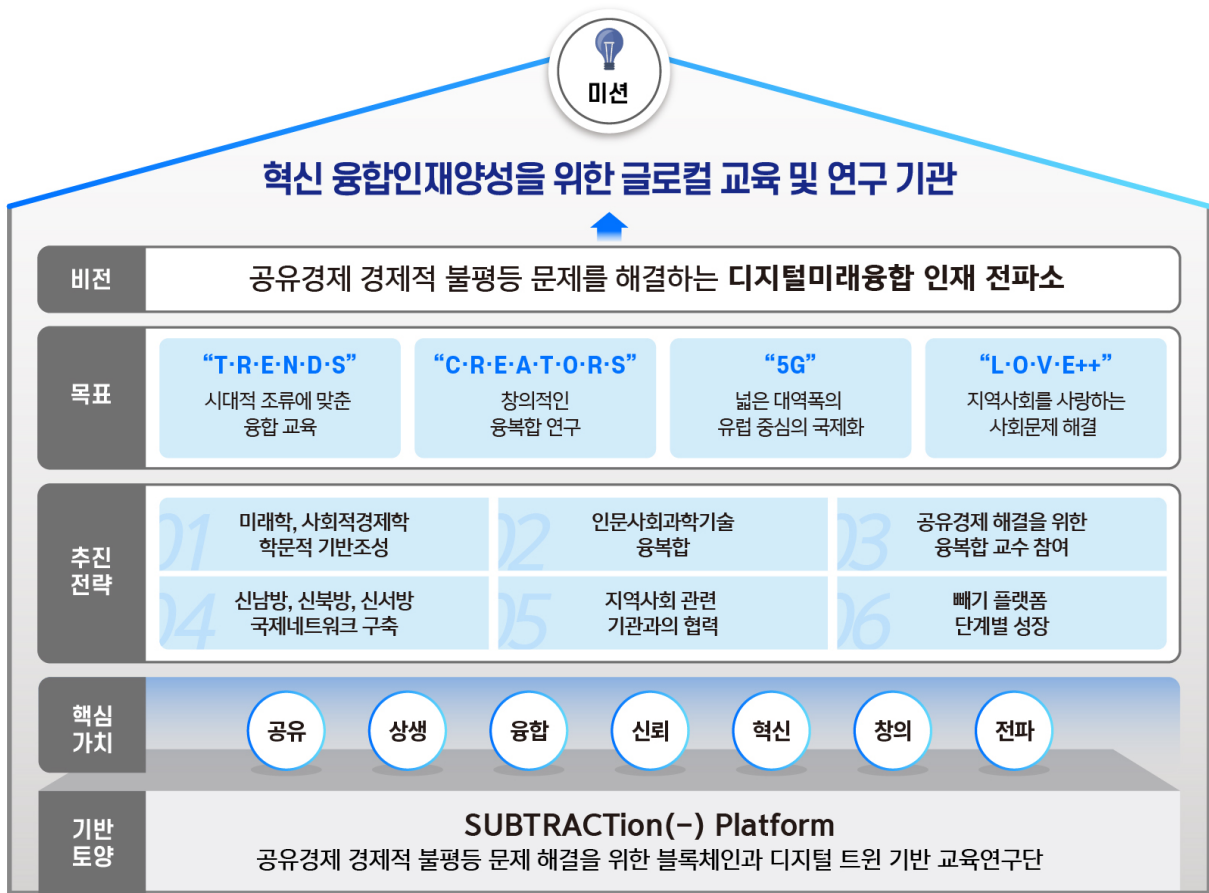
미션

혁신 융합인재양성을 위한 글로컬 교육 및 연구 기관

비전

공유경제 경제적 불평등 문제를 해결하는 디지털미래융합 인재 전파소

목표

“T·R·E·N·D·S”
시대적 조류에 맞춘 융합 교육

“C·R·E·A·T·O·R·S”
창의적인 융복합 연구

“5G”
넓은 대역폭의 유럽 중심의 국제화

“L·O·V·E++”
지역사회를 사랑하는 사회문제 해결

추진 전략

01
미래학, 사회적경제학 학문적 기반조성

02
인문사회과학기술 융복합

03
공유경제 해결을 위한 융복합 교수 참여

04
신남방, 신북방, 신서방 국제네트워크 구축

05
지역사회 관련 기관과의 협력

06
빼기 플랫폼 단계별 성장

핵심 가치

공유 상생 융합 신뢰 혁신 창의 전파

기반 토양

SUBTRACTion(–) Platform
공유경제 경제적 불평등 문제 해결을 위한 블록체인과 디지털 트윈 기반 교육연구단